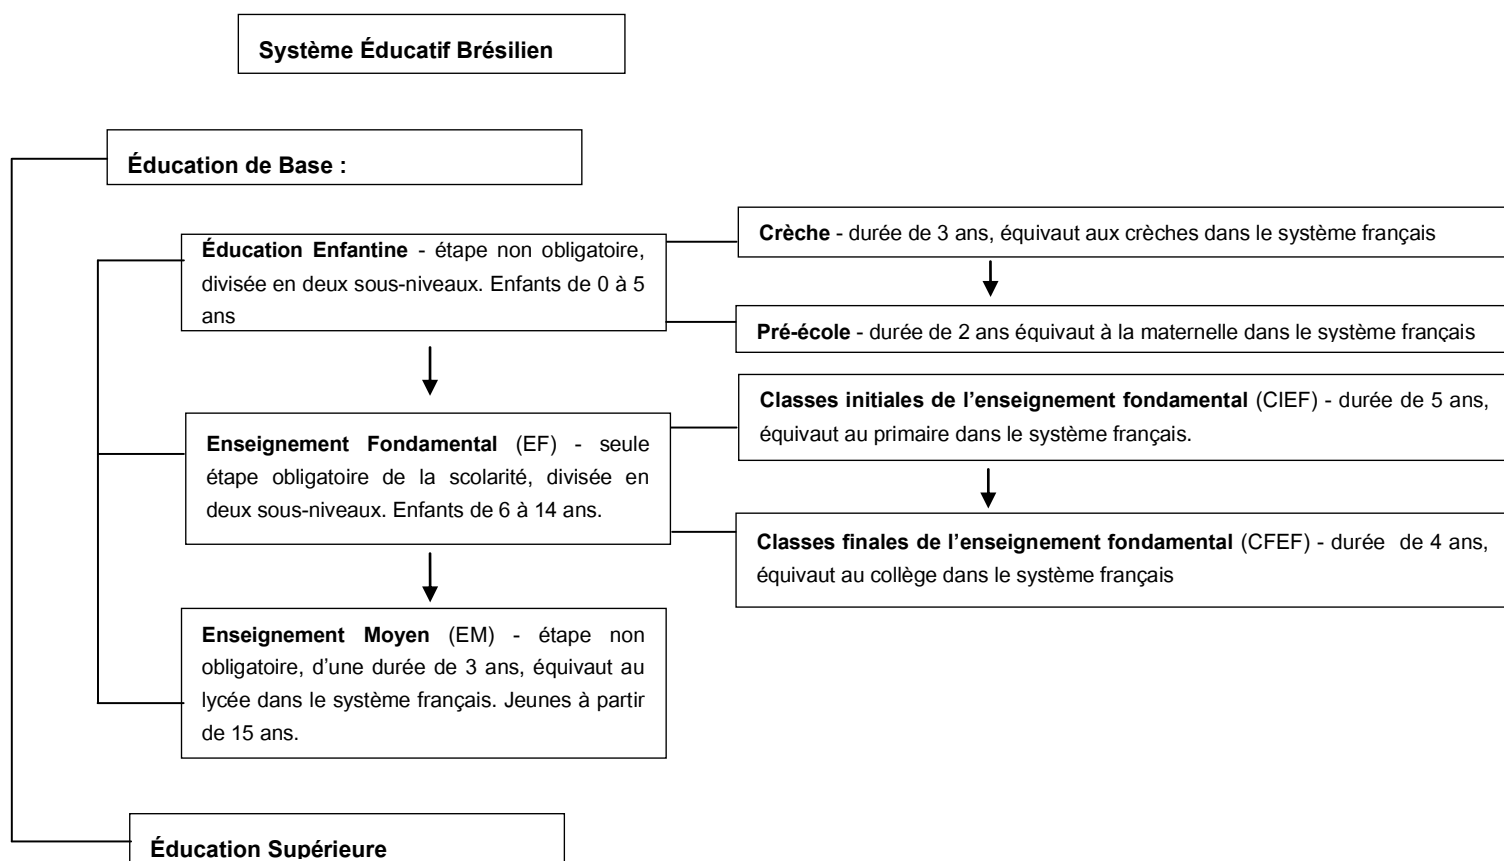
Système Éducatif Brésilien

Éducation de Base :

Éducation Enfantine - étape non obligatoire, divisée en deux sous-niveaux. Enfants de 0 à 5 ans

Crèche - durée de 3 ans, équivaut aux crèches dans le système français

Pré-école - durée de 2 ans équivaut à la maternelle dans le système français

Enseignement Fondamental (EF) - seule étape obligatoire de la scolarité, divisée en deux sous-niveaux. Enfants de 6 à 14 ans.

Classes initiales de l'enseignement fondamental (CIEF) - durée de 5 ans, équivaut au primaire dans le système français.

Classes finales de l'enseignement fondamental (CFEF) - durée de 4 ans, équivaut au collège dans le système français

Enseignement Moyen (EM) - étape non obligatoire, d'une durée de 3 ans, équivaut au lycée dans le système français. Jeunes à partir de 15 ans.

Éducation Supérieure